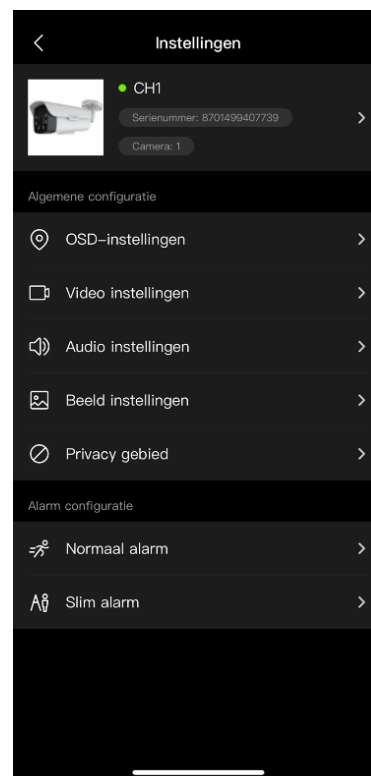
Instellingen

CH1
Serienummer: 8701499407739
Camera: 1

Algemene configuratie

OSD-instellingen

Video instellingen

Audio instellingen

Beeld instellingen

Privacy gebied

Alarm configuratie

Normaal alarm

Slim alarm